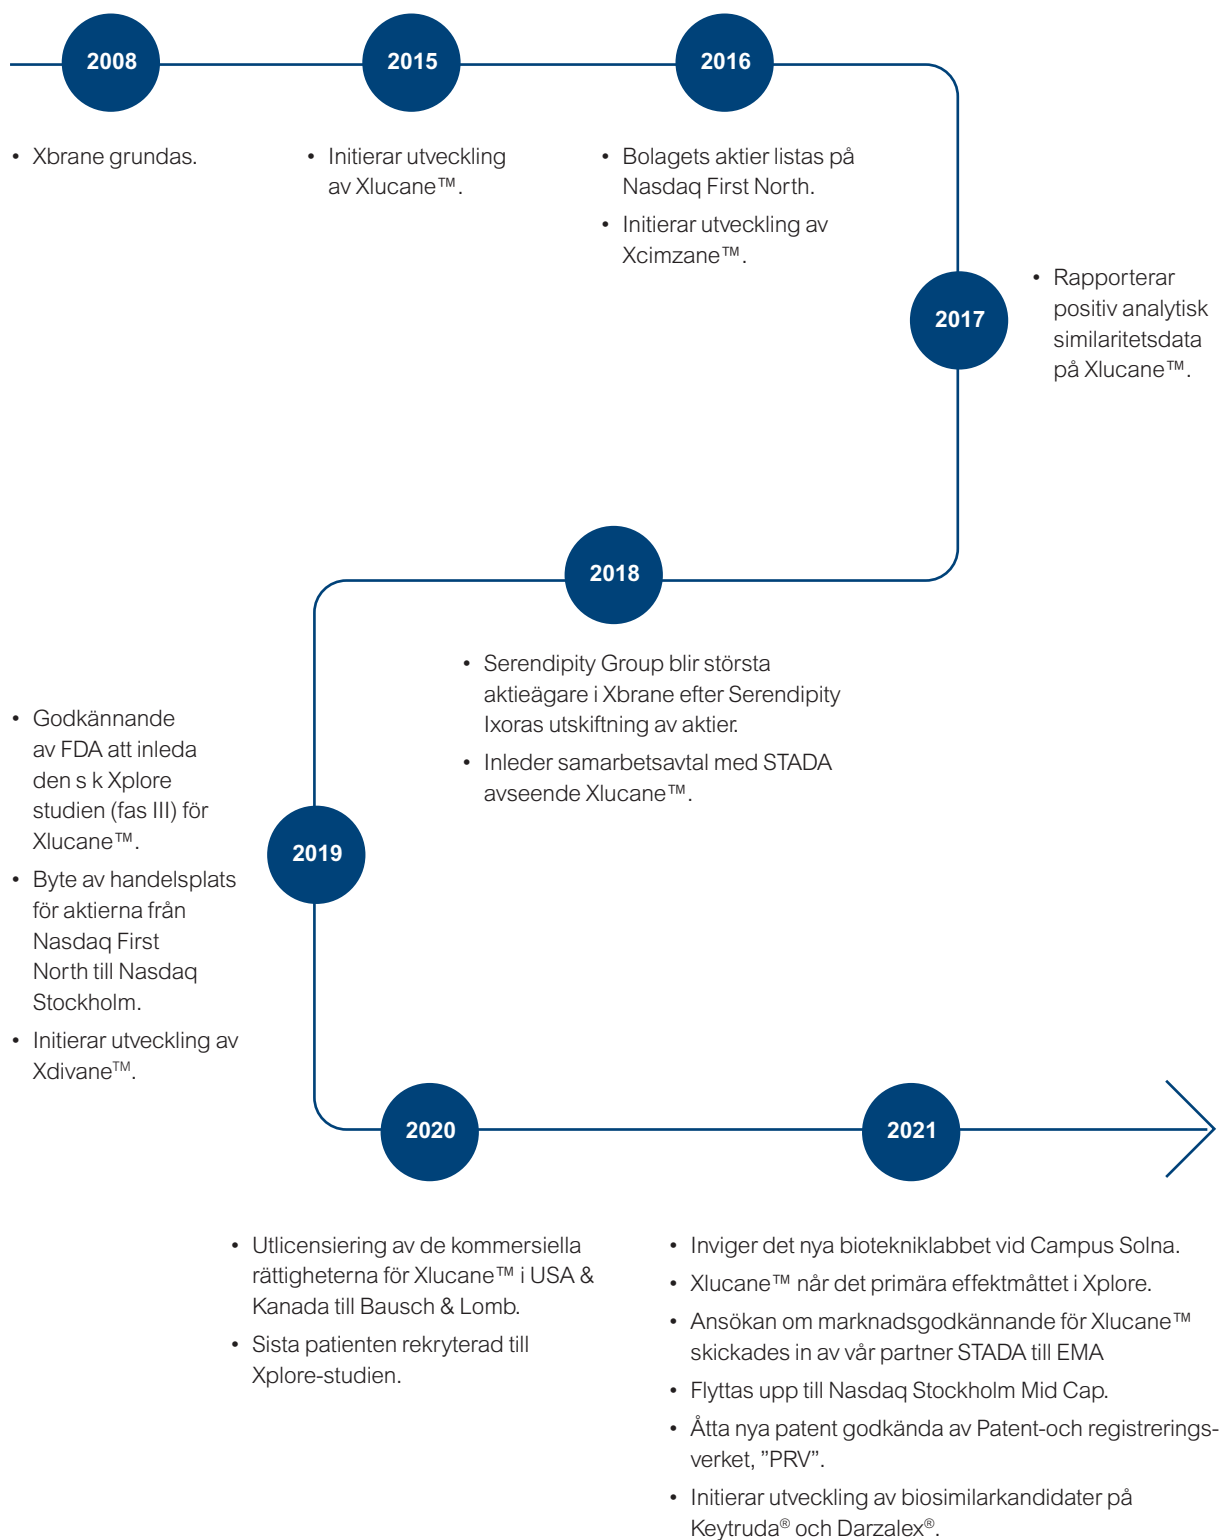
2008

• Xbrane grundas.

2015

• Initierar utveckling av Xlucane™.

2016

• Bolagets aktier listas på Nasdaq First North.
• Initierar utveckling av Xcimzane™.

2017

• Rapporterar positiv analytisk similaritetsdata på Xlucane™.

2018

• Serendipity Group blir största aktieägare i Xbrane efter Serendipity Ixoras utskiftning av aktier.
• Inleder samarbetsavtal med STADA avseende Xlucane™.

2019

• Godkännande av FDA att inleda den s k Xplore studien (fas III) för Xlucane™.
• Byte av handelsplats för aktierna från Nasdaq First North till Nasdaq Stockholm.
• Initierar utveckling av Xdivane™.

2020

• Utlicensiering av de kommersiella rättigheterna för Xlucane™ i USA & Kanada till Bausch & Lomb.
• Sista patienten rekryterad till Xplore-studien.

2021

• Inviger det nya biotekniklabbet vid Campus Solna.
• Xlucane™ når det primära effektmåttet i Xplore.
• Ansökan om marknadsgodkännande för Xlucane™ skickades in av vår partner STADA till EMA
• Flyttas upp till Nasdaq Stockholm Mid Cap.
• Åtta nya patent godkända av Patent-och registreringsverket, ”PRV”.
• Initierar utveckling av biosimilarkandidater på Keytruda® och Darzalex®.